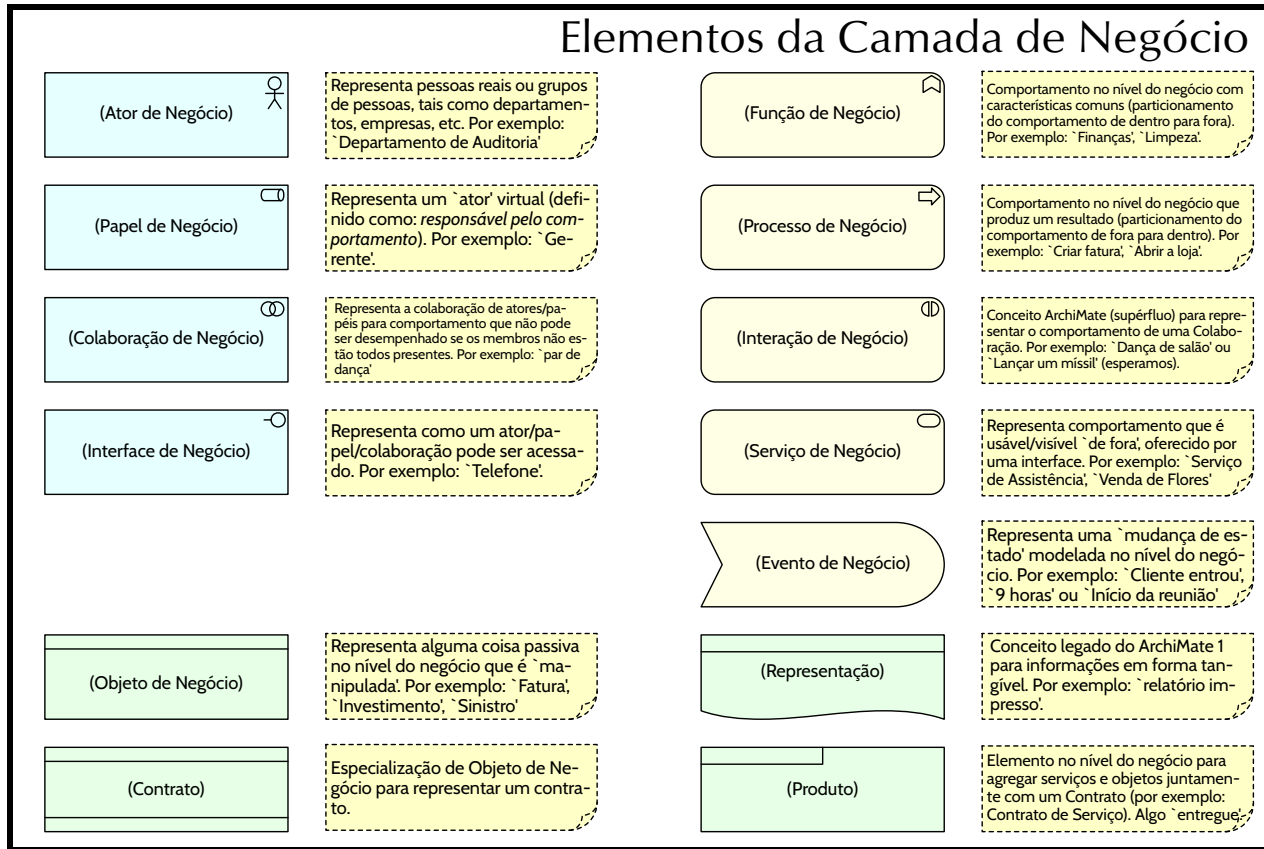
Elementos da Camada de Negócio

(Ator de Negócio)

Representa pessoas reais ou grupos de pessoas, tais como departamentos, empresas, etc. Por exemplo: `Departamento de Auditoria'

(Papel de Negócio)

Representa um `ator' virtual (definido como: *responsável pelo comportamento*). Por exemplo: `Gerente'.

(Colaboração de Negócio)

Representa a colaboração de atores/papéis para comportamento que não pode ser desempenhado se os membros não estão todos presentes. Por exemplo: `par de dança'

(Interface de Negócio)

Representa como um ator/papel/colaboração pode ser acessado. Por exemplo: `Telefone'.

(Função de Negócio)

Comportamento no nível do negócio com características comuns (particionamento do comportamento de dentro para fora). Por exemplo: `Finanças', `Limpeza'.

(Processo de Negócio)

Comportamento no nível do negócio que produz um resultado (particionamento do comportamento de fora para dentro). Por exemplo: `Criar fatura', `Abrir a loja'.

(Interação de Negócio)

Conceito ArchiMate (supérfluo) para representar o comportamento de uma Colaboração. Por exemplo: `Dança de salão' ou `Lançar um míssil' (esperamos).

(Serviço de Negócio)

Representa comportamento que é usável/visível `de fora', oferecido por uma interface. Por exemplo: `Serviço de Assistência', `Venda de Flores'

(Evento de Negócio)

Representa uma `mudança de estado' modelada no nível do negócio. Por exemplo: `Cliente entrou', `9 horas' ou `Início da reunião'

(Objeto de Negócio)

Representa alguma coisa passiva no nível do negócio que é `manipulada'. Por exemplo: `Fatura', `Investimento', `Sinistro'

(Representação)

Conceito legado do ArchiMate 1 para informações em forma tangível. Por exemplo: `relatório impresso'.

(Contrato)

Especialização de Objeto de Negócio para representar um contrato.

(Produto)

Elemento no nível do negócio para agregar serviços e objetos juntamente com um Contrato (por exemplo: Contrato de Serviço). Algo `entregue'.